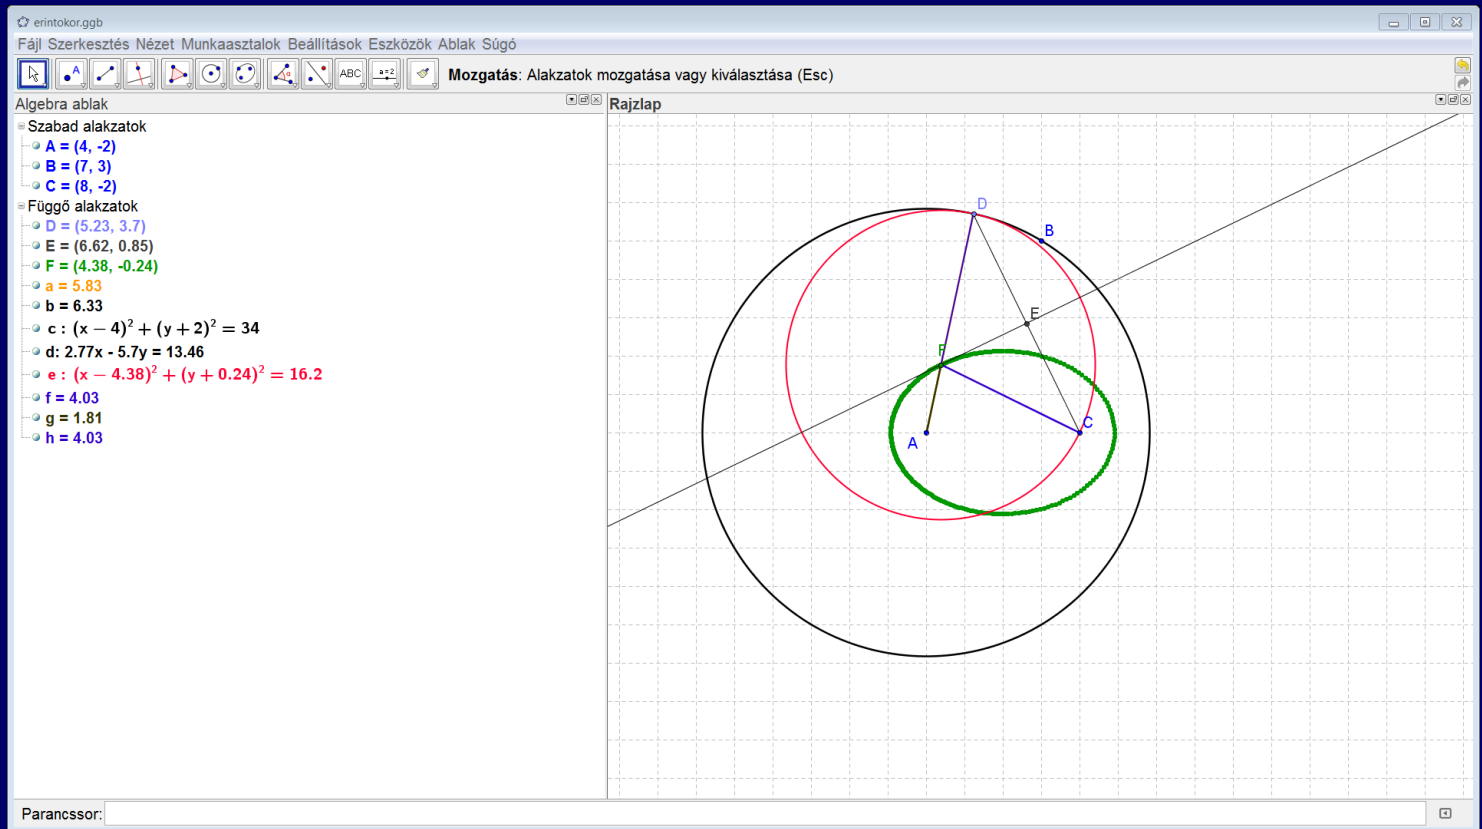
erintokor.ggb

Fájl Szerkesztés Nézet Munkaasztalok Beállítások Eszközök Ablak Súgó

ABC

Mozgatás: Alakzatok mozgatása vagy kiválasztása (Esc)

Algebra ablak

Szabad alakzatok
A = (4, -2)
B = (7, 3)
C = (8, -2)
Függő alakzatok
D = (5.23, 3.7)
E = (6.62, 0.85)
F = (4.38, -0.24)
a = 5.83
b = 6.33
c : $(x-4)^2 + (y+2)^2 = 34$
d: 2.77x - 5.7y = 13.46
e : $(x-4.38)^2 + (y+0.24)^2 = 16.2$
f = 4.03
g = 1.81
h = 4.03

Rajzlap

D
B
E
F
A
C

Parancssor: